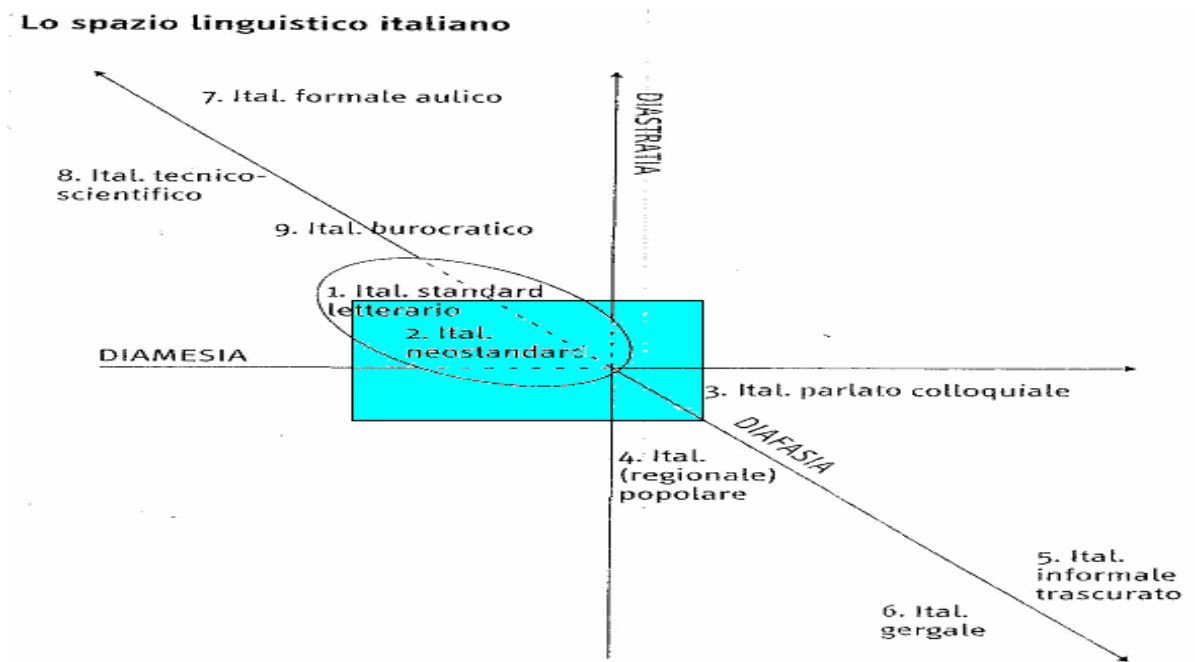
Lo spazio linguistico italiano

7. Ital. formale aulico

DIASTRATIA

8. Ital. tecnico-scientifico

9. Ital. burocratico

1. Ital. standard letterario

2. Ital. neostandard

DIAMESIA

3. Ital. parlato colloquiale

DIAFASIA

4. Ital. (regionale) popolare

5. Ital. informale trascurato

6. Ital. gergale